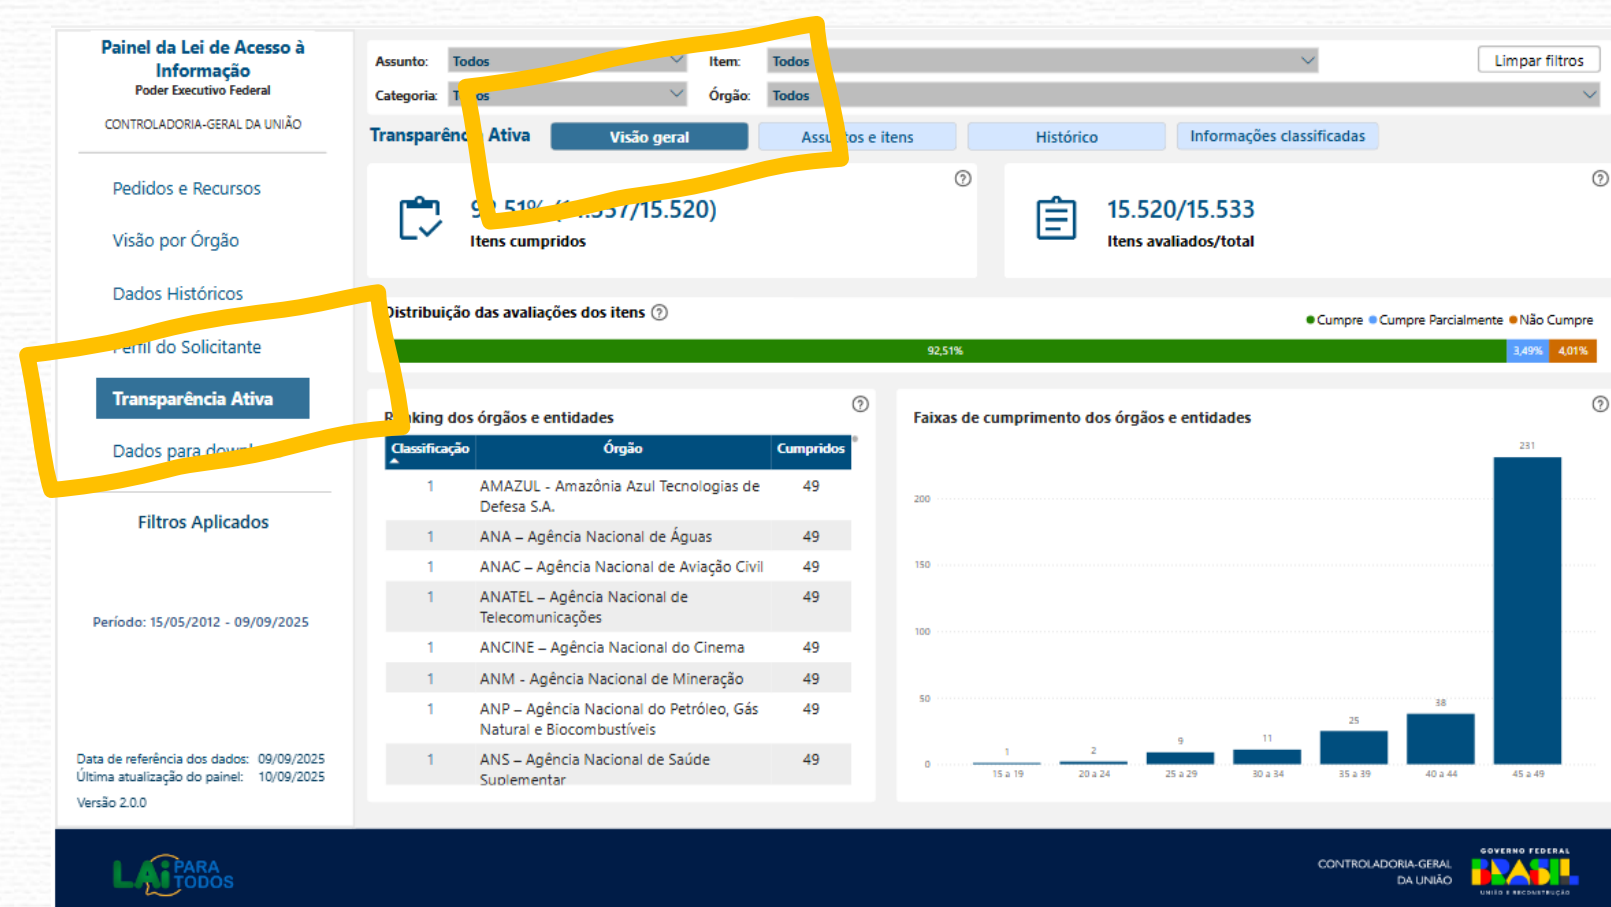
Painel da Lei de Acesso à Informação
Poder Executivo Federal
CONTROLADORIA-GERAL DA UNIÃO

Pedidos e Recursos
Visão por Órgão
Dados Históricos
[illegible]rfil do Solicitante
Transparência Ativa
Dados para dow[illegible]

Filtros Aplicados

Período: 15/05/2012 - 09/09/2025

Data de referência dos dados: 09/09/2025
Última atualização do painel: 10/09/2025
Versão 2.0.0

Assunto: Todos
Item: Todos
Limpar filtros
Categoria: T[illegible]os
Órgão: Todos

Transparên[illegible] Ativa
Visão geral
Assu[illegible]tos e itens
Histórico
Informações classificadas

9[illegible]51% ([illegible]537/15.520)
Itens cumpridos

15.520/15.533
Itens avaliados/total

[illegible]istribuição das avaliações dos itens
Cumpre Cumpre Parcialmente Não Cumpre
92,51%
3,49%
4,01%

R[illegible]king dos órgãos e entidades

| Classificação | Órgão | Cumpridos |
|---|---|---|
| 1 | AMAZUL - Amazônia Azul Tecnologias de Defesa S.A. | 49 |
| 1 | ANA – Agência Nacional de Águas | 49 |
| 1 | ANAC – Agência Nacional de Aviação Civil | 49 |
| 1 | ANATEL – Agência Nacional de Telecomunicações | 49 |
| 1 | ANCINE – Agência Nacional do Cinema | 49 |
| 1 | ANM - Agência Nacional de Mineração | 49 |
| 1 | ANP – Agência Nacional do Petróleo, Gás Natural e Biocombustíveis | 49 |
| 1 | ANS – Agência Nacional de Saúde Suplementar | 49 |

Faixas de cumprimento dos órgãos e entidades
200
150
100
50
0
1
2
9
11
25
38
231
15 a 19
20 a 24
25 a 29
30 a 34
35 a 39
40 a 44
45 a 49

LAI PARA TODOS
CONTROLADORIA-GERAL DA UNIÃO
GOVERNO FEDERAL
BRASIL
UNIÃO E RECONSTRUÇÃO